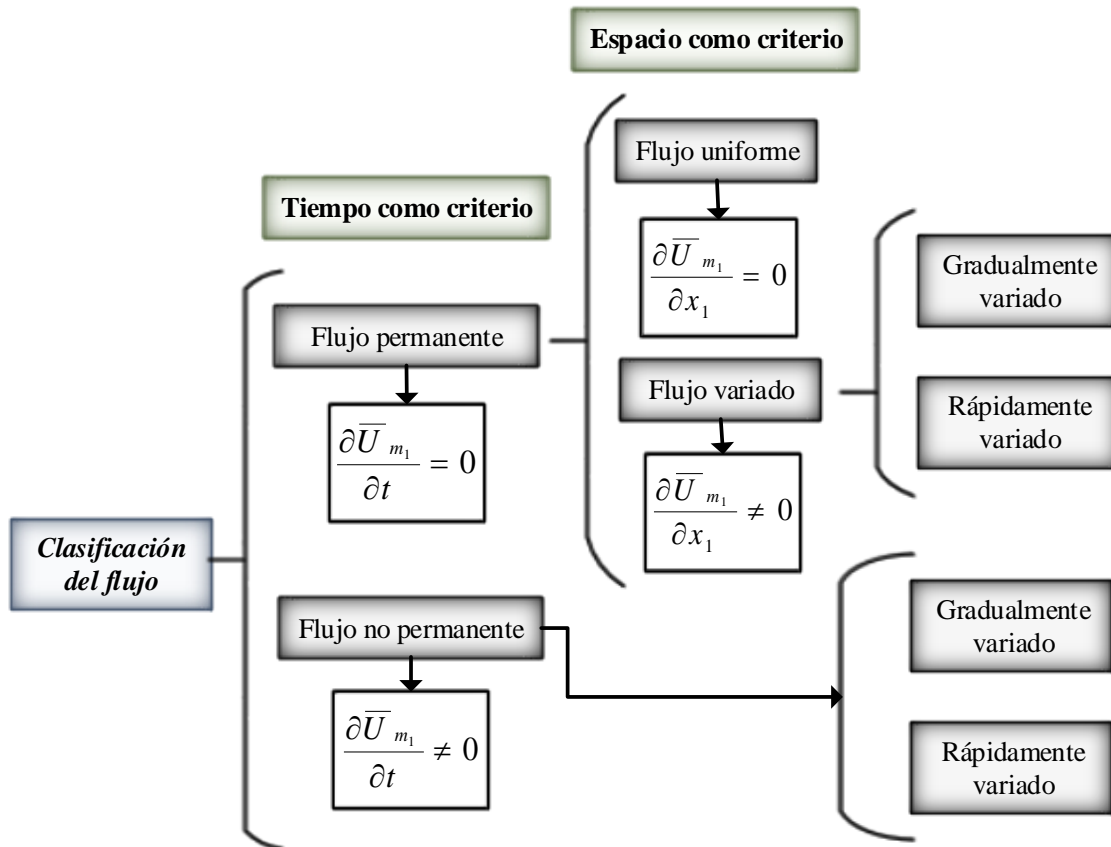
Espacio como criterio

Tiempo como criterio

Flujo uniforme

$\frac{\partial \overline{U}_{m_1}}{\partial x_1} = 0$

Gradualmente variado

Rápidamente variado

Flujo permanente

$\frac{\partial \overline{U}_{m_1}}{\partial t} = 0$

Flujo variado

$\frac{\partial \overline{U}_{m_1}}{\partial x_1} \neq 0$

Clasificación del flujo

Flujo no permanente

$\frac{\partial \overline{U}_{m_1}}{\partial t} \neq 0$

Gradualmente variado

Rápidamente variado